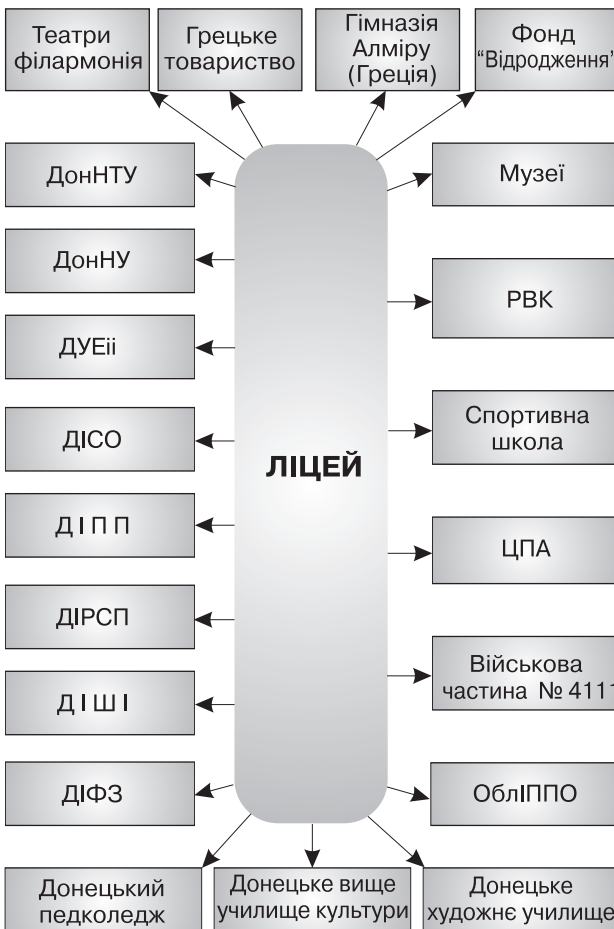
Театри філармонія

Грецьке товариство

Гімназія Алміру (Греція)

Фонд "Відродження"

ДонНТУ

ДонНУ

ДУЕіі

ДІСО

Д І П П

ДІРСП

Д І Ш І

ДІФЗ

ЛІЦЕЙ

Музеї

РВК

Спортивна школа

ЦПА

Військова частина № 4111

ОблІППО

Донецький педколедж

Донецьке вище училище культури

Донецьке художнє училище